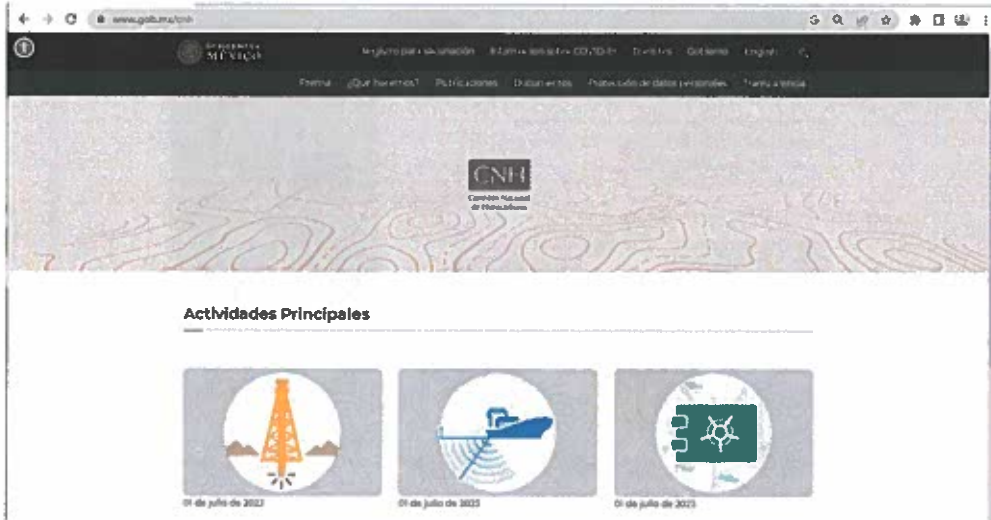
www.gob.mx/cnh

GOBIERNO DE MÉXICO

Registro para vacunación Información sobre COVID-19 Trámites Gobierno English

Prensa ¿Qué hacemos? Publicaciones Documentos Protección de datos personales Transparencia

CNH

Comisión Nacional de Hidrocarburos

Actividades Principales

01 de julio de 2022

01 de julio de 2022

01 de julio de 2022